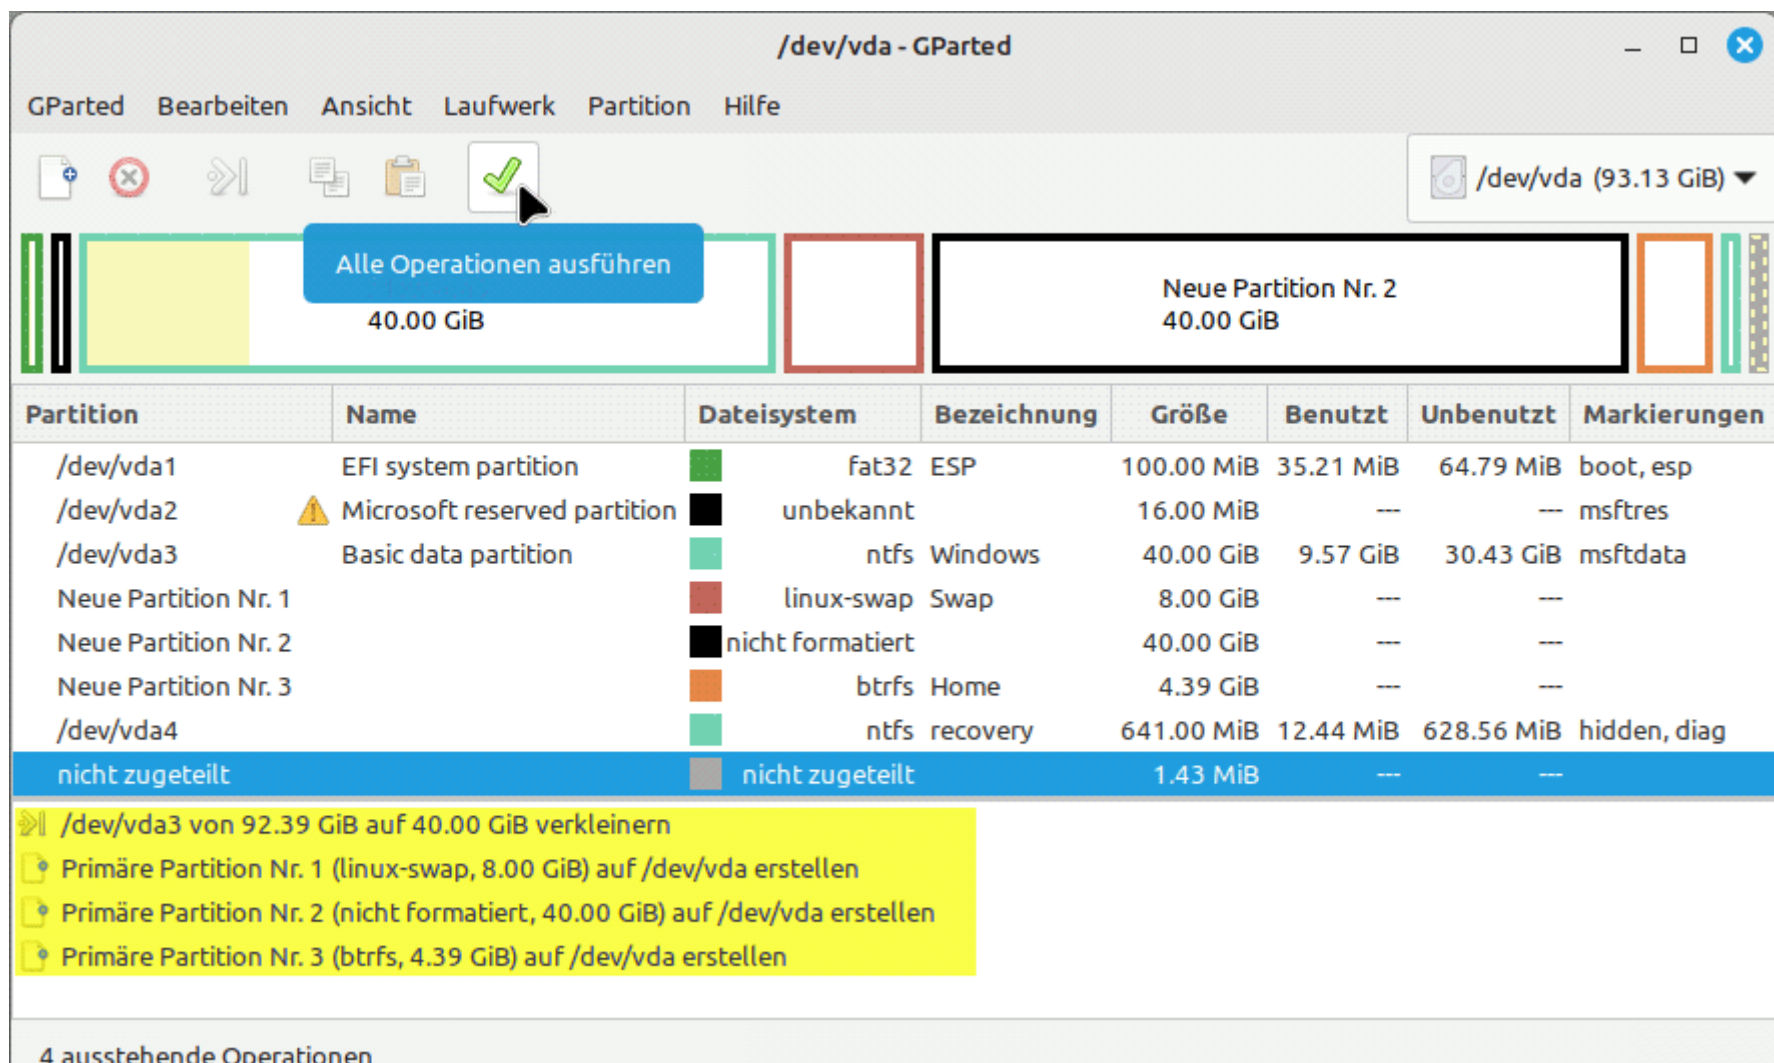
/dev/vda - GParted

GParted Bearbeiten Ansicht Laufwerk Partition Hilfe

/dev/vda (93.13 GiB)

Alle Operationen ausführen

40.00 GiB

Neue Partition Nr. 2
40.00 GiB

| Partition | Name | Dateisystem | Bezeichnung | Größe | Benutzt | Unbenutzt | Markierungen |
|---|---|---|---|---|---|---|---|
| /dev/vda1 | EFI system partition | fat32 | ESP | 100.00 MiB | 35.21 MiB | 64.79 MiB | boot, esp |
| /dev/vda2 | Microsoft reserved partition | unbekannt | | 16.00 MiB | --- | --- | msftres |
| /dev/vda3 | Basic data partition | ntfs | Windows | 40.00 GiB | 9.57 GiB | 30.43 GiB | msftdata |
| Neue Partition Nr. 1 | | linux-swap | Swap | 8.00 GiB | --- | --- | |
| Neue Partition Nr. 2 | | nicht formatiert | | 40.00 GiB | --- | --- | |
| Neue Partition Nr. 3 | | btrfs | Home | 4.39 GiB | --- | --- | |
| /dev/vda4 | | ntfs | recovery | 641.00 MiB | 12.44 MiB | 628.56 MiB | hidden, diag |
| nicht zugeteilt | | nicht zugeteilt | | 1.43 MiB | --- | --- | |

/dev/vda3 von 92.39 GiB auf 40.00 GiB verkleinern
Primäre Partition Nr. 1 (linux-swap, 8.00 GiB) auf /dev/vda erstellen
Primäre Partition Nr. 2 (nicht formatiert, 40.00 GiB) auf /dev/vda erstellen
Primäre Partition Nr. 3 (btrfs, 4.39 GiB) auf /dev/vda erstellen

4 ausstehende Operationen